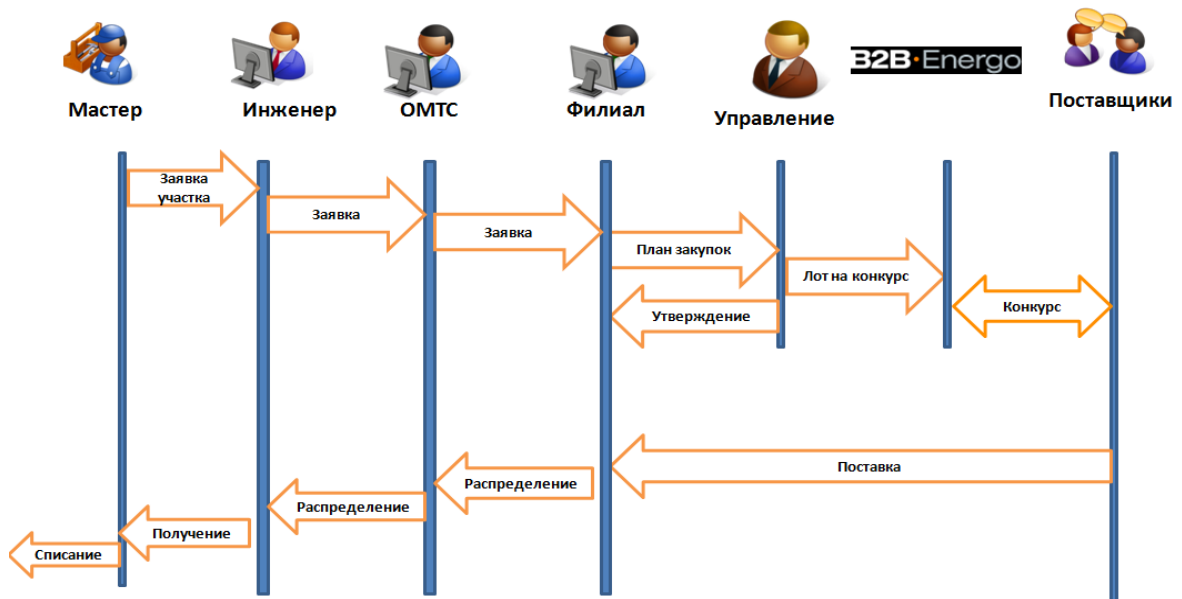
Мастер

Инженер

ОМТС

Филиал

Управление

B2B·Energo

Поставщики

Заявка участка

Заявка

Заявка

План закупок

Лот на конкурс

Утверждение

Конкурс

Поставка

Распределение

Распределение

Получение

Списание